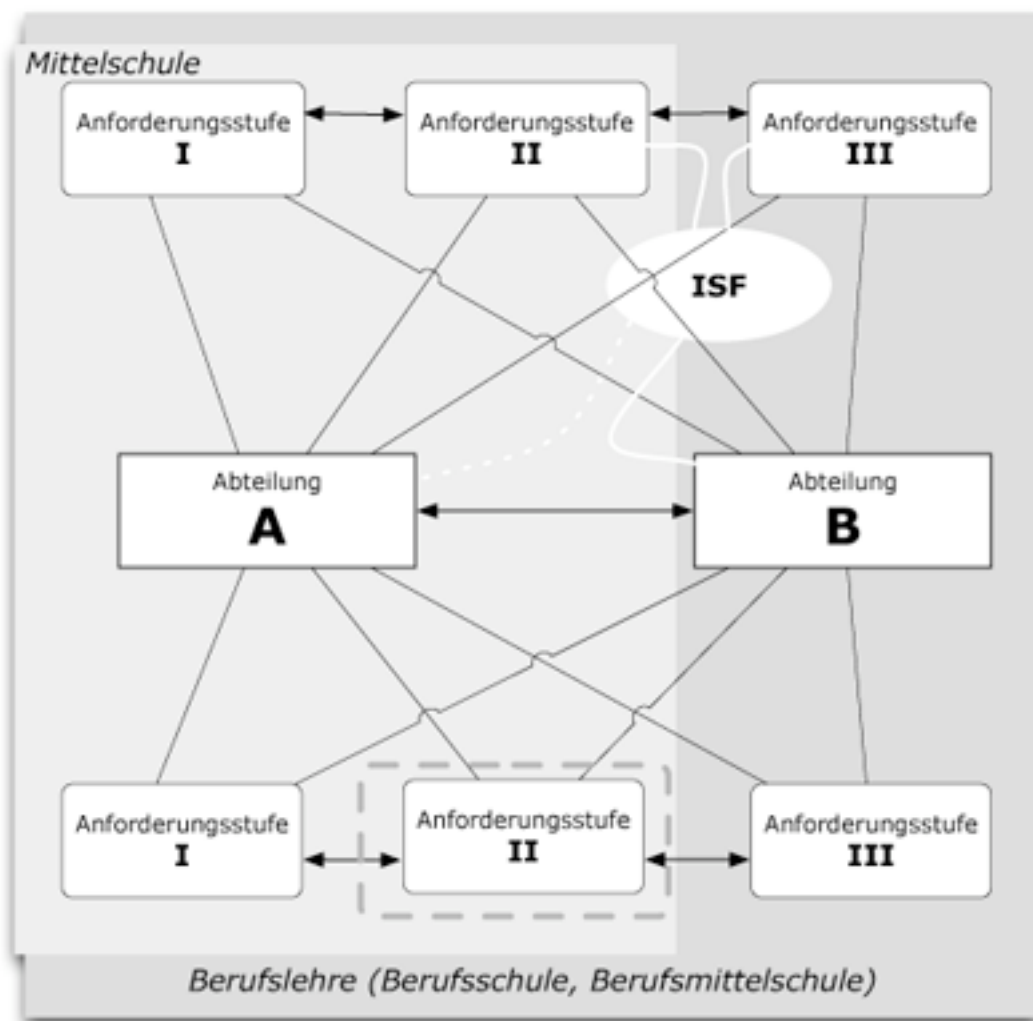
Mittelschule

Anforderungsstufe
I

Anforderungsstufe
II

Anforderungsstufe
III

ISF

Abteilung
A

Abteilung
B

Anforderungsstufe
I

Anforderungsstufe
II

Anforderungsstufe
III

Berufslehre (Berufsschule, Berufsmittelschule)